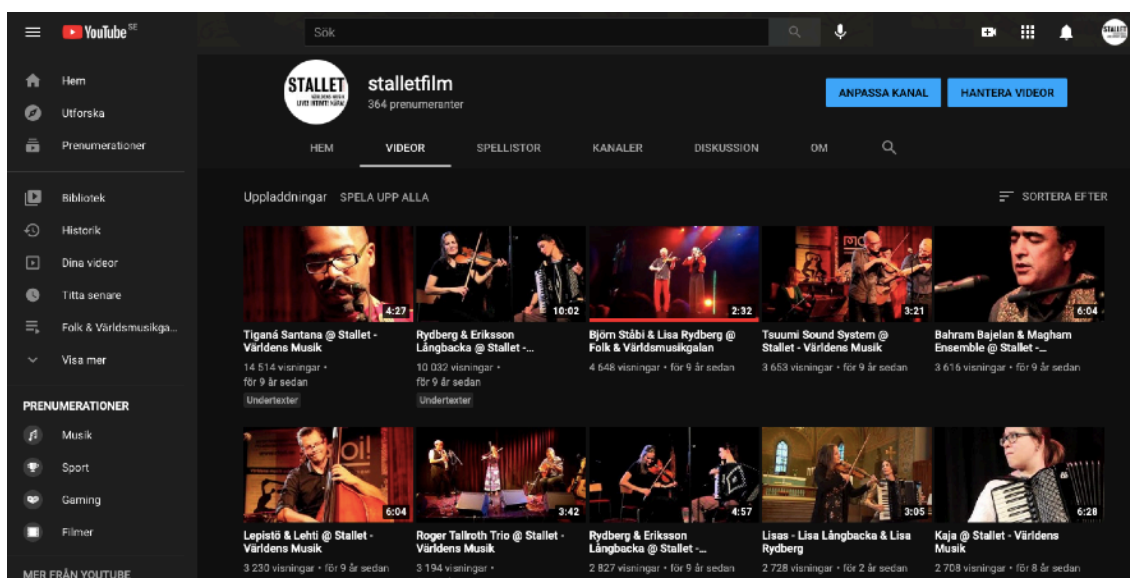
YouTube SE

Sök

Hem
Utforska
Prenumerationer

Bibliotek
Historik
Dina videor
Titta senare
Folk & Världsmusikga...
Visa mer

PRENUMERATIONER
Musik
Sport
Gaming
Filmer

MER FRÅN YOUTUBE

STALLET

stalletfilm
364 prenumeranter

ANPASSA KANAL
HANTERA VIDEOR

HEM
VIDEOR
SPELLISTOR
KANALER
DISKUSSION
OM

Uppladdningar SPELA UPP ALLA
SORTERA EFTER

4:27
Tiganá Santana @ Stallet - Världens Musik
14 514 visningar • för 9 år sedan
Undertexter

10:02
Rydberg & Eriksson Långbacka @ Stallet -...
10 032 visningar • för 9 år sedan
Undertexter

2:32
Björn Ståbi & Lisa Rydberg @ Folk & Världsmusikgalan
4 648 visningar • för 9 år sedan

3:21
Tsuumi Sound System @ Stallet - Världens Musik
3 653 visningar • för 9 år sedan

6:04
Bahram Bajelan & Magham Ensemble @ Stallet -...
3 616 visningar • för 9 år sedan

6:04
Lepistö & Lehti @ Stallet - Världens Musik
3 230 visningar • för 9 år sedan

3:42
Roger Tallroth Trio @ Stallet - Världens Musik
3 194 visningar •

4:57
Rydberg & Eriksson Långbacka @ Stallet -...
2 827 visningar • för 9 år sedan

3:05
Lisas - Lisa Långbacka & Lisa Rydberg
2 728 visningar • för 2 år sedan

6:28
Kaja @ Stallet - Världens Musik
2 708 visningar • för 8 år sedan